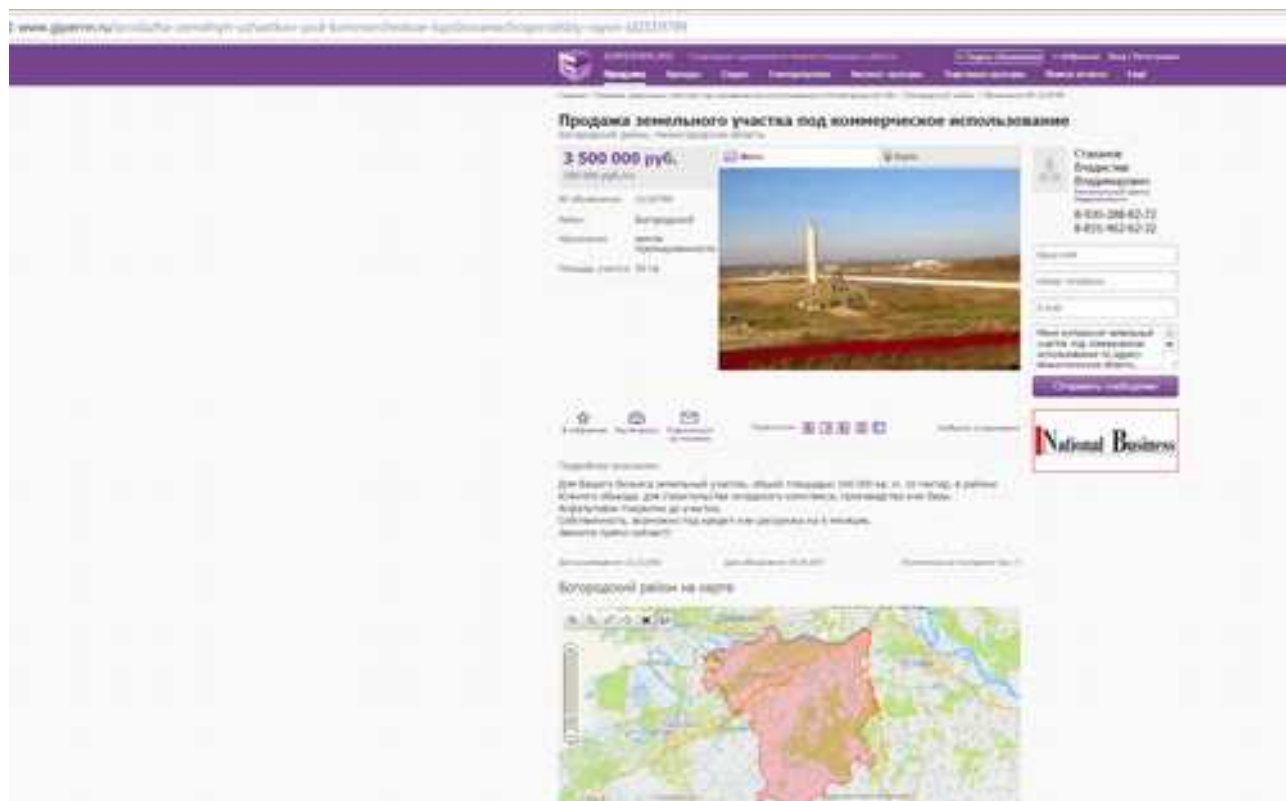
www.gipernn.ru/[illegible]

Продажа земельного участка под коммерческое использование

3 500 000 руб.

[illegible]

Станков Владислав Владимирович

8-930-288-62-72
8-831-462-62-72

Отправить сообщение

National Business

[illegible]

Богородский район на карте